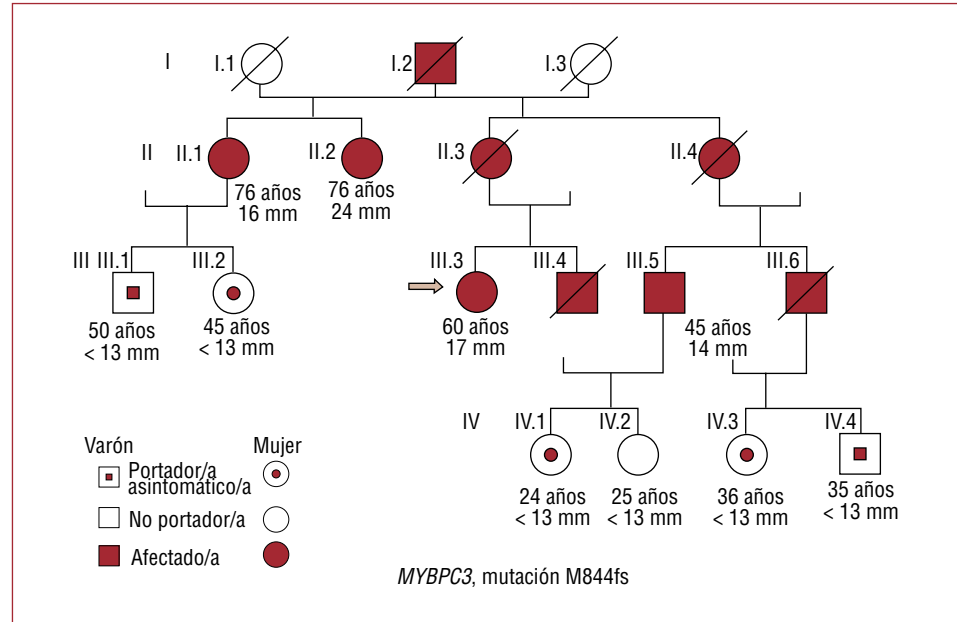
I I.1 I.2 I.3

II II.1 II.2 II.3 II.4

76 años
16 mm

76 años
24 mm

III III.1 III.2 III.3 III.4 III.5 III.6

50 años
< 13 mm

45 años
< 13 mm

60 años
17 mm

45 años
14 mm

IV IV.1 IV.2 IV.3 IV.4

24 años
< 13 mm

25 años
< 13 mm

36 años
< 13 mm

35 años
< 13 mm

Varón Mujer
Portador/a asintomático/a
No portador/a
Afectado/a

*MYBPC3*, mutación M844fs